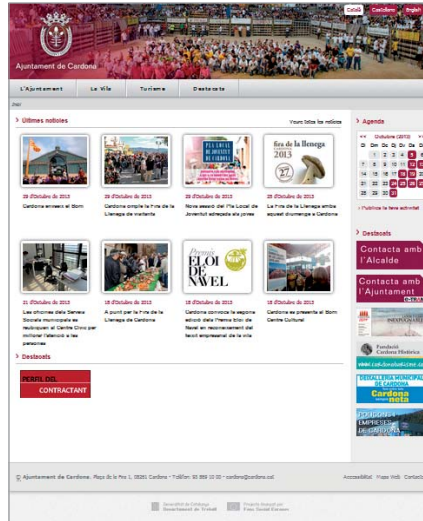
Català Castellano English

Ajuntament de Cardona

L'Ajuntament La Vila Turisme Destacats

Inici

Últimes notícies

Veure totes les notícies

fira de la llenega 2013

PLA LOCAL DE JOVENTUT DE CARDONA

29 d'Octubre de 2013
Cardona enceta el Born

28 d'Octubre de 2013
Cardona compta la Fira de la Llenega de mentida

28 d'Octubre de 2013
Nova sessió del Pla Local de Joventut adreçada als joves

25 d'Octubre de 2013
La Fira de la Llenega amb aquest diumenge a Cardona

Premi ELOI DE NAVEL

21 d'Octubre de 2013
Les oficines dels Serveis Socials municipals es reubiquen al Centre Cívic per millorar l'atenció a les persones

18 d'Octubre de 2013
A punt per la Fira de la Llenega de Cardona

18 d'Octubre de 2013
Cardona convoca la segona edició del Premi Eloi de Navel en reconeixement del teixit empresarial de la vila

18 d'Octubre de 2013
Cardona es presenta al Born Centre Cultural

Destacats

PERFIL DEL CONTRACTANT

Agenda

Octubre (2013)

Dl Dt Dc Dj Dv Ds Dg
1 2 3 4 5 6
7 8 9 10 11 12 13
14 15 16 17 18 19 20
21 22 23 24 25 26 27
28 29 30 31

+ Publica la teva activitat

Destacats

Contacta amb l'Alcalde

Contacta amb l'Ajuntament

Fundació Cardona Històrica

www.cardonaturisme.cat

ESCOLES MUNICIPALS DE CARDONA

Cardona neta

EMPRESES DE CARDONA

© Ajuntament de Cardona. Plaça de la Fira 1, 08261 Cardona · Telèfon 93 869 10 00 · cardona@cardona.cat

Accessibilitat Mapa Web Contacte

Generalitat de Catalunya Departament de Treball

Projecte finançat per Fons Social Europeu